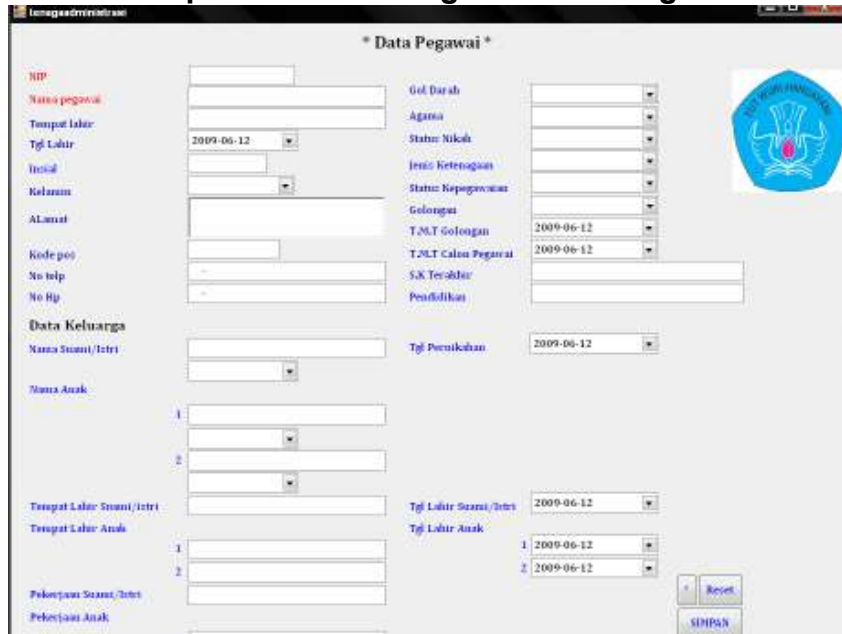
formpegawaiministrasi

* Data Pegawai *

NIP
Nama pegawai
Tempat lahir
Tgl Lahir 2009-06-12
Inisial
Kelamin
ALamat
Kode pos
No telp
No Hp

Gol Darah
Agama
Status Nikah
Jenis Ketenagaan
Status Kepegawaian
Golongan
T.M.T Golongan 2009-06-12
T.M.T Calon Pegawai 2009-06-12
S.K Terakhir
Pendidikan

TUT WURI HANDAYANI

Data Keluarga
Nama Suami/Istri
Tgl Pernikahan 2009-06-12
Nama Anak
1
2
Tempat Lahir Suami/istri
Tgl Lahir Suami/Istri 2009-06-12
Tempat Lahir Anak
Tgl Lahir Anak
1
1 2009-06-12
2
2 2009-06-12
Pekerjaan Suami/Istri
Pekerjaan Anak

Reset
SIMPAN